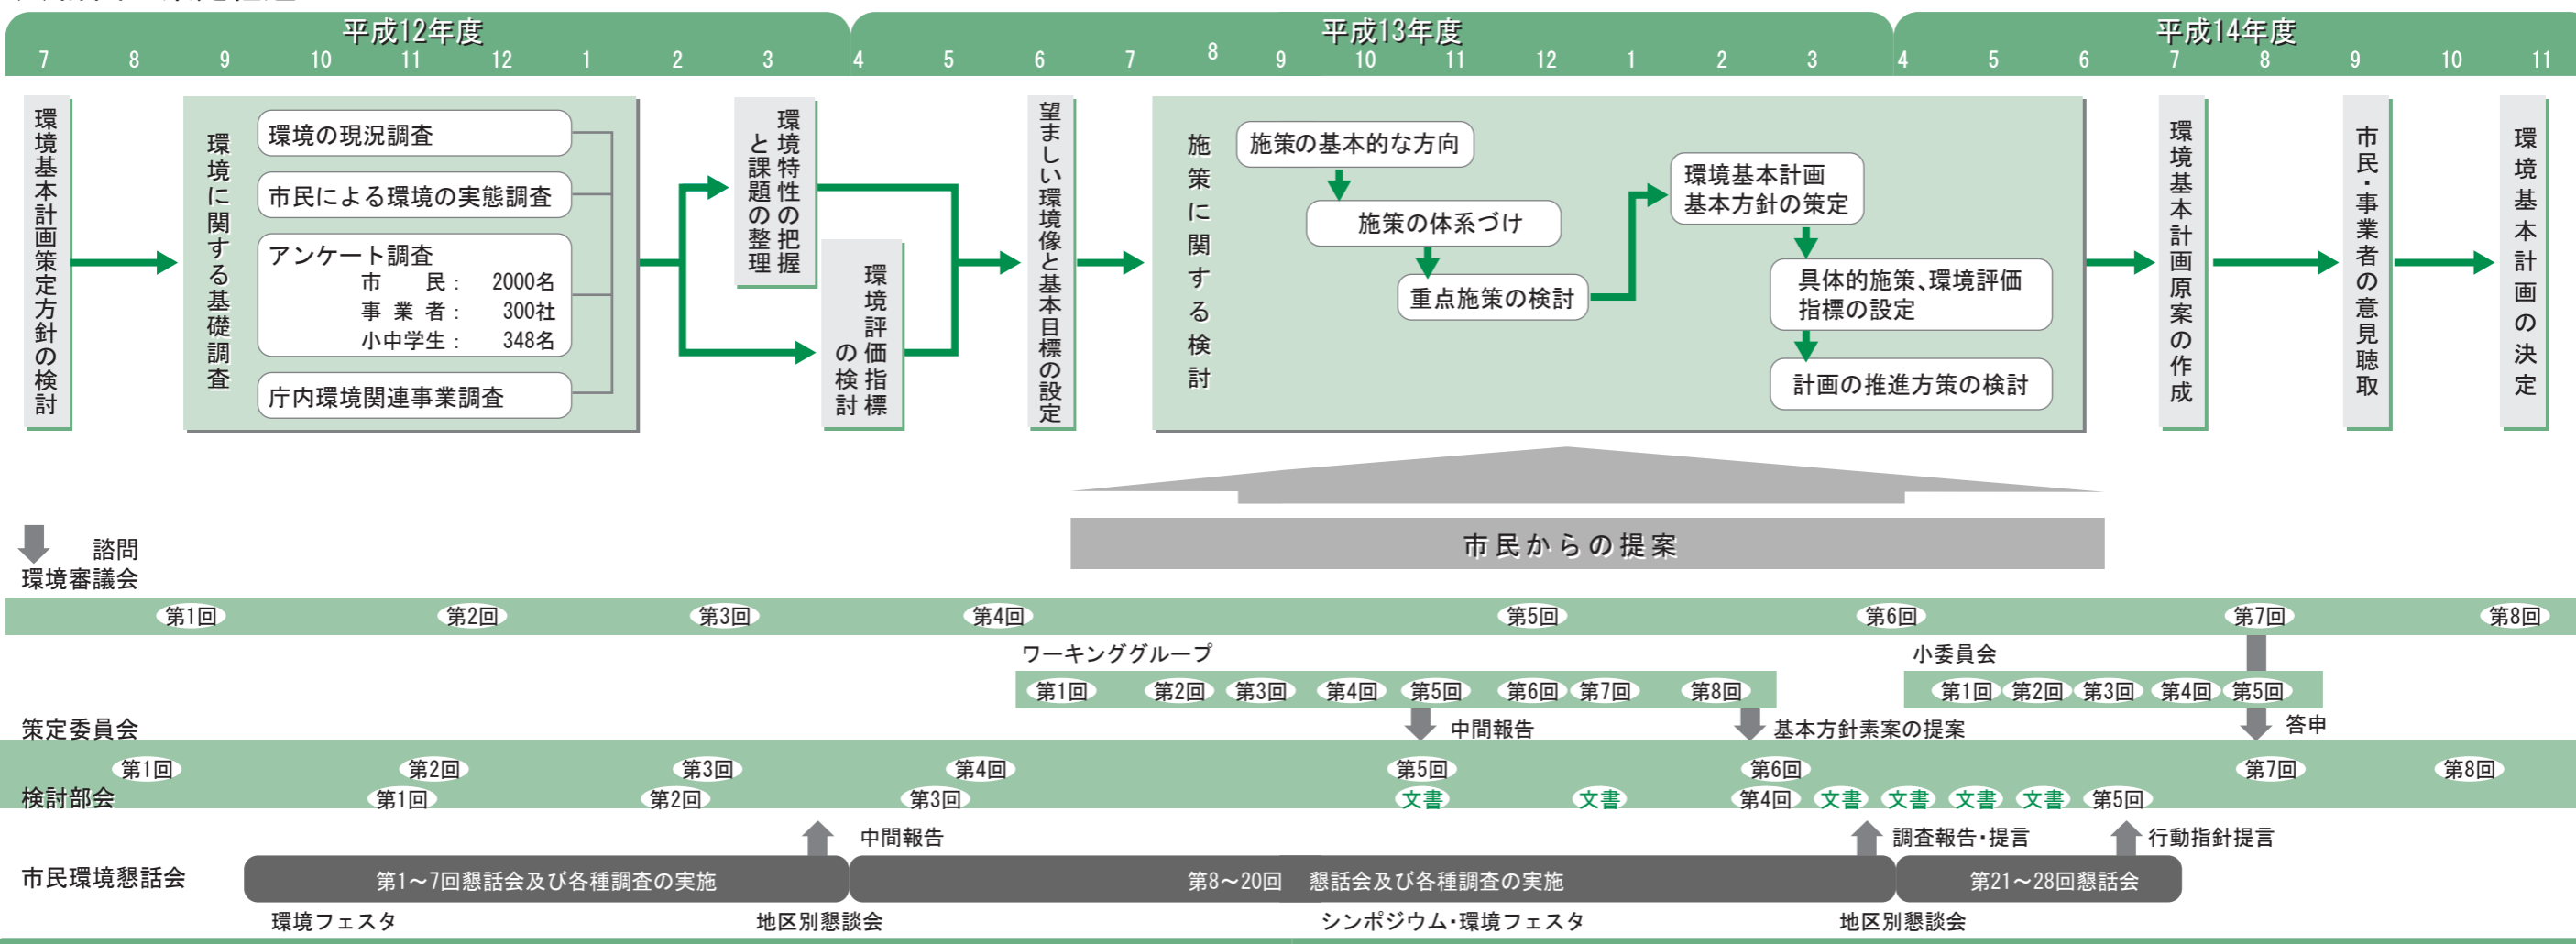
平成12年度
7 8 9 10 11 12 1 2 3
平成13年度
4 5 6 7 8 9 10 11 12 1 2 3
平成14年度
4 5 6 7 8 9 10 11

環境基本計画策定方針の検討

環境に関する基礎調査
環境の現況調査
市民による環境の実態調査
アンケート調査
市民： 2000名
事業者： 300社
小中学生： 348名
庁内環境関連事業調査

環境特性の把握と課題の整理

環境評価指標の検討

望ましい環境像と基本目標の設定

施策に関する検討
施策の基本的な方向
施策の体系づけ
重点施策の検討
環境基本計画基本方針の策定
具体的施策、環境評価指標の設定
計画の推進方策の検討

環境基本計画原案の作成

市民・事業者の意見聴取

環境基本計画の決定

市民からの提案

諮問
環境審議会
第1回 第2回 第3回 第4回 第5回 第6回 第7回 第8回

ワーキンググループ
第1回 第2回 第3回 第4回 第5回 第6回 第7回 第8回
小委員会
第1回 第2回 第3回 第4回 第5回
中間報告
基本方針素案の提案
答申

策定委員会
第1回 第2回 第3回 第4回 第5回 第6回 第7回 第8回
検討部会
第1回 第2回 第3回 文書 文書 第4回 文書 文書 文書 文書 第5回

中間報告
調査報告・提言
行動指針提言

市民環境懇話会
第1～7回懇話会及び各種調査の実施
第8～20回 懇話会及び各種調査の実施
第21～28回懇話会
環境フェスタ
地区別懇談会
シンポジウム・環境フェスタ
地区別懇談会